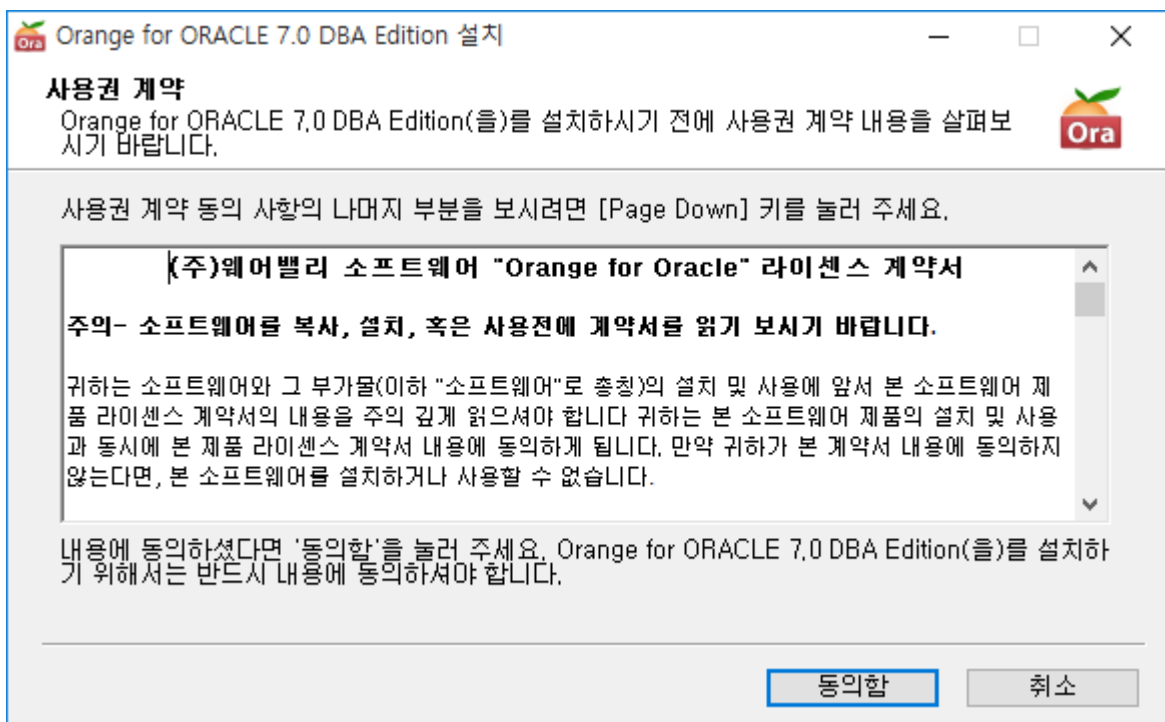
Orange for ORACLE 7.0 DBA Edition 설치

사용권 계약

Orange for ORACLE 7.0 DBA Edition(을)를 설치하시기 전에 사용권 계약 내용을 살펴보시기 바랍니다.

Ora

사용권 계약 동의 사항의 나머지 부분을 보시려면 [Page Down] 키를 눌러 주세요.

(주)웨어밸리 소프트웨어 "Orange for Oracle" 라이센스 계약서

주의- 소프트웨어를 복사, 설치, 혹은 사용전에 계약서를 읽기 보시기 바랍니다.

귀하는 소프트웨어와 그 부가물(이하 "소프트웨어"로 총칭)의 설치 및 사용에 앞서 본 소프트웨어 제품 라이센스 계약서의 내용을 주의 깊게 읽으셔야 합니다 귀하는 본 소프트웨어 제품의 설치 및 사용과 동시에 본 제품 라이센스 계약서 내용에 동의하게 됩니다. 만약 귀하가 본 계약서 내용에 동의하지 않는다면, 본 소프트웨어를 설치하거나 사용할 수 없습니다.

내용에 동의하셨다면 '동의함'을 눌러 주세요. Orange for ORACLE 7.0 DBA Edition(을)를 설치하기 위해서는 반드시 내용에 동의하셔야 합니다.

동의함

취소